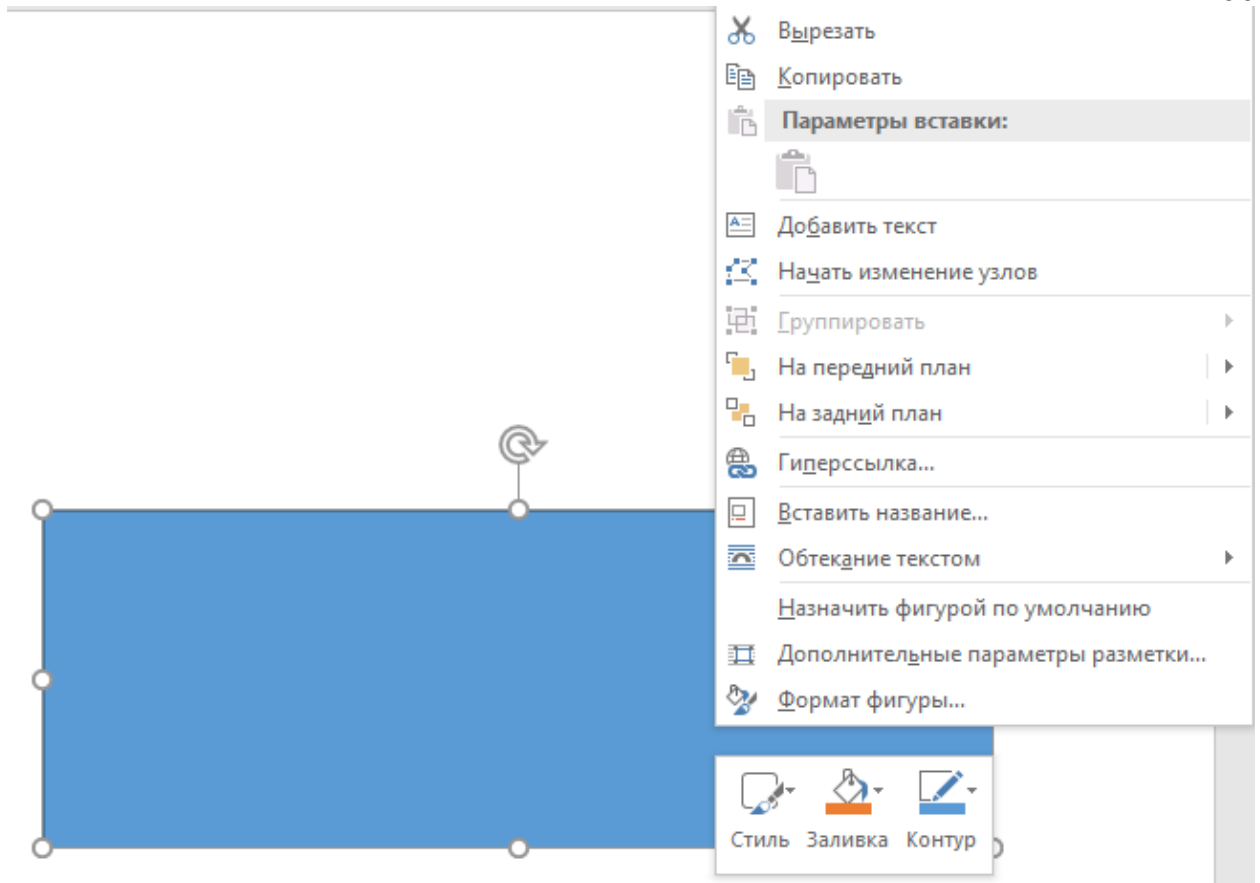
Вырезать
Копировать
Параметры вставки:
Добавить текст
Начать изменение узлов
Группировать
На передний план
На задний план
Гиперссылка...
Вставить название...
Обтекание текстом
Назначить фигурой по умолчанию
Дополнительные параметры разметки...
Формат фигуры...

Стиль Заливка Контур